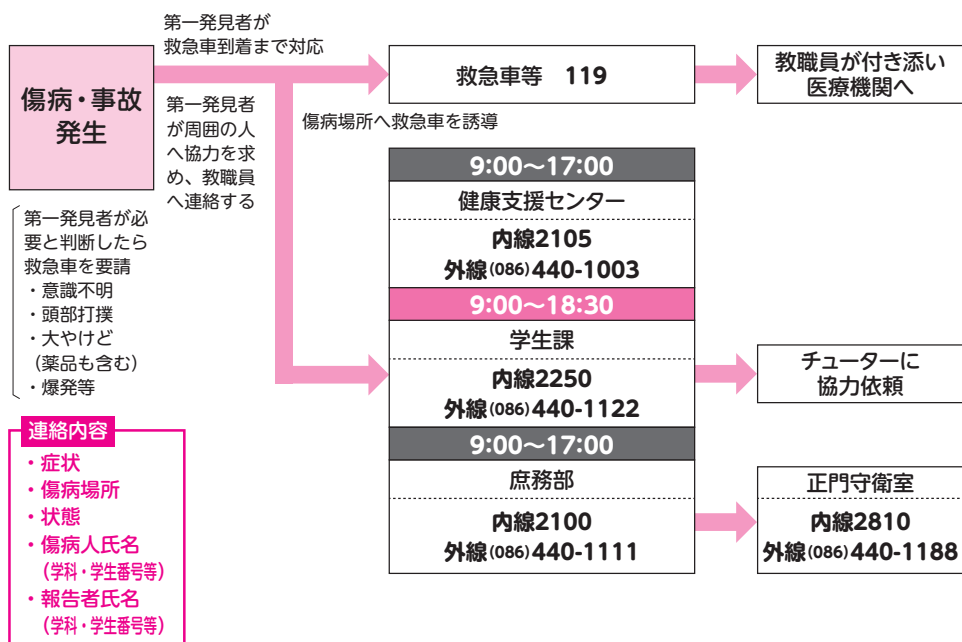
傷病・事故発生

第一発見者が救急車到着まで対応

救急車等　119

教職員が付き添い医療機関へ

第一発見者が周囲の人へ協力を求め、教職員へ連絡する

傷病場所へ救急車を誘導

第一発見者が必要と判断したら救急車を要請
・意識不明
・頭部打撲
・大やけど（薬品も含む）
・爆発等

連絡内容
・症状
・傷病場所
・状態
・傷病人氏名（学科・学生番号等）
・報告者氏名（学科・学生番号等）

9:00～17:00
健康支援センター
内線2105
外線(086)440-1003

9:00～18:30
学生課
内線2250
外線(086)440-1122

チューターに協力依頼

9:00～17:00
庶務部
内線2100
外線(086)440-1111

正門守衛室
内線2810
外線(086)440-1188